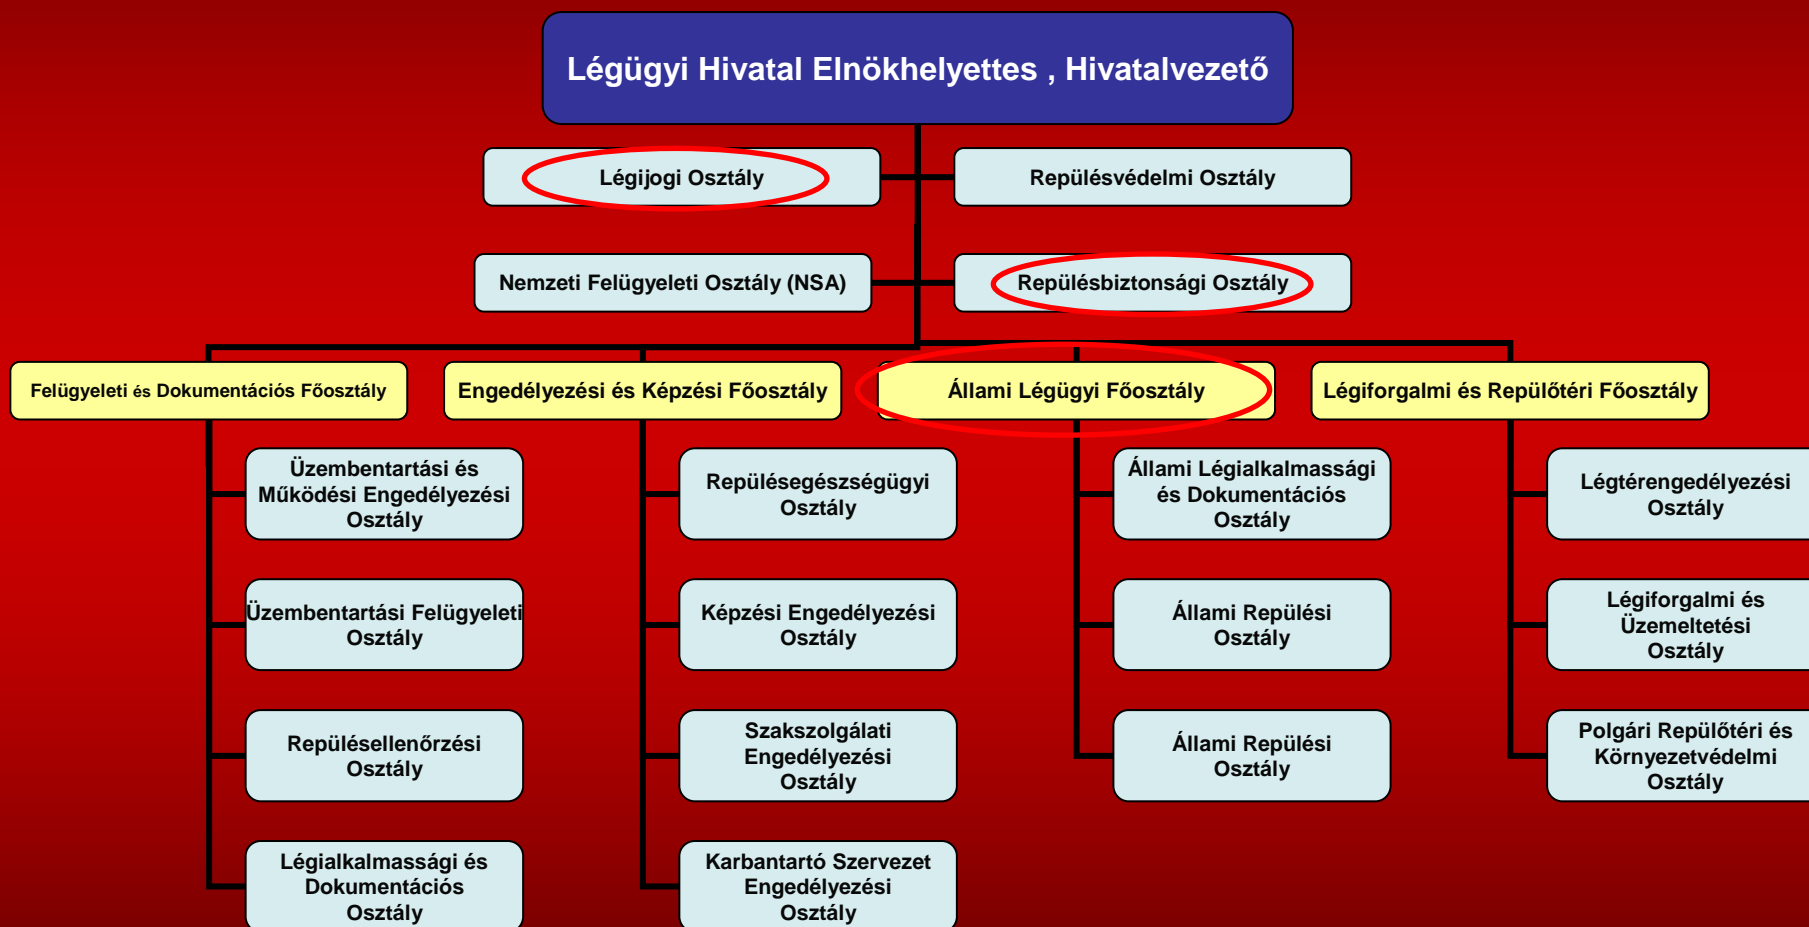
Légügyi Hivatal Elnökhelyettes , Hivatalvezető

Légijogi Osztály

Repülésvédelmi Osztály

Nemzeti Felügyeleti Osztály (NSA)

Repülésbiztonsági Osztály

Felügyeleti és Dokumentációs Főosztály

Üzembentartási és Működési Engedélyezési Osztály

Üzembentartási Felügyeleti Osztály

Repülésellenőrzési Osztály

Légialkalmassági és Dokumentációs Osztály

Engedélyezési és Képzési Főosztály

Repülésegészségügyi Osztály

Képzési Engedélyezési Osztály

Szakszolgálati Engedélyezési Osztály

Karbantartó Szervezet Engedélyezési Osztály

Állami Légügyi Főosztály

Állami Légialkalmassági és Dokumentációs Osztály

Állami Repülési Osztály

Állami Repülési Osztály

Légiforgalmi és Repülőtéri Főosztály

Légtérengedélyezési Osztály

Légiforgalmi és Üzemeltetési Osztály

Polgári Repülőtéri és Környezetvédelmi Osztály